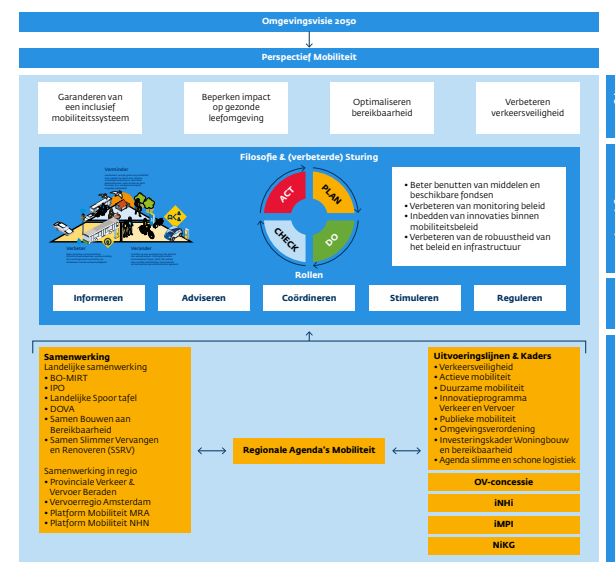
Omgevingsvisie 2050

Perspectief Mobiliteit

Garanderen van een inclusief mobiliteitssysteem

Beperken impact op gezonde leefomgeving

Optimaliseren bereikbaarheid

Verbeteren verkeersveiligheid

Filosofie & (verbeterde) Sturing

ACT

PLAN

CHECK

DO

Rollen

- Beter benutten van middelen en beschikbare fondsen
- Verbeteren van monitoring beleid
- Inbedden van innovaties binnen mobiliteitsbeleid
- Verbeteren van de robuustheid van het beleid en infrastructuur

Informeren

Adviseren

Coördineren

Stimuleren

Reguleren

Samenwerking
Landelijke samenwerking
- BO-MIRT
- IPO
- Landelijke Spoor tafel
- DOVA
- Samen Bouwen aan Bereikbaarheid
- Samen Slimmer Vervangen en Renoveren (SSRV)

Samenwerking in regio
- Provinciale Verkeer & Vervoer Beraden
- Vervoerregio Amsterdam
- Platform Mobiliteit MRA
- Platform Mobiliteit NHN

Regionale Agenda's Mobiliteit

Uitvoeringslijnen & Kaders
- Verkeersveiligheid
- Actieve mobiliteit
- Duurzame mobiliteit
- Innovatieprogramma Verkeer en Vervoer
- Publieke mobiliteit
- Omgevingsverordening
- Investeringskader Woningbouw en bereikbaarheid
- Agenda slimme en schone logistiek

OV-concessie

iNHi

iMPI

NiKG